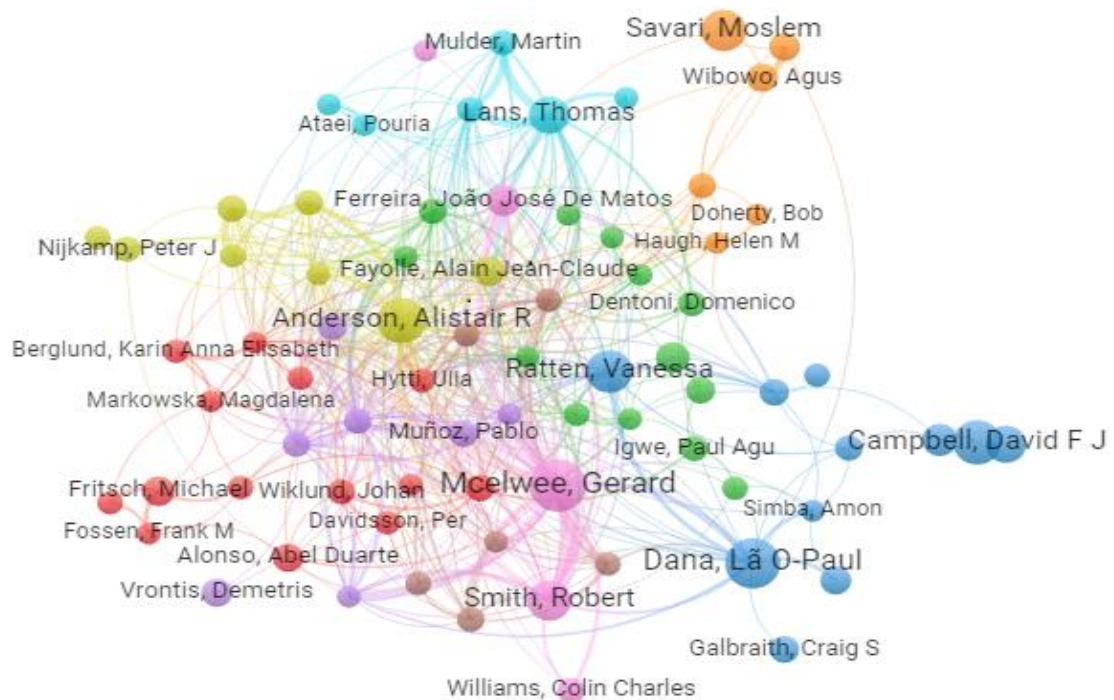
Savari, Moslem
Mulder, Martin
Wibowo, Agus
Ataei, Pouria
Lans, Thomas
Ferreira, João José De Matos
Doherty, Bob
Haugh, Helen M
Nijkamp, Peter J
Fayolle, Alain Jean-Claude
Dentoni, Domenico
Anderson, Alistair R
Berglund, Karin Anna Elisabeth
Ratten, Vanessa
Hytti, Ulla
Markowska, Magdalena
Muñoz, Pablo
Igwe, Paul Agu
Campbell, David F J
Mcelwee, Gerard
Fritsch, Michael
Wiklund, Johan
Simba, Amon
Davidsson, Per
Fossen, Frank M
Alonso, Abel Duarte
Dana, Lã O-Paul
Vrontis, Demetris
Smith, Robert
Galbraith, Craig S
Williams, Colin Charles